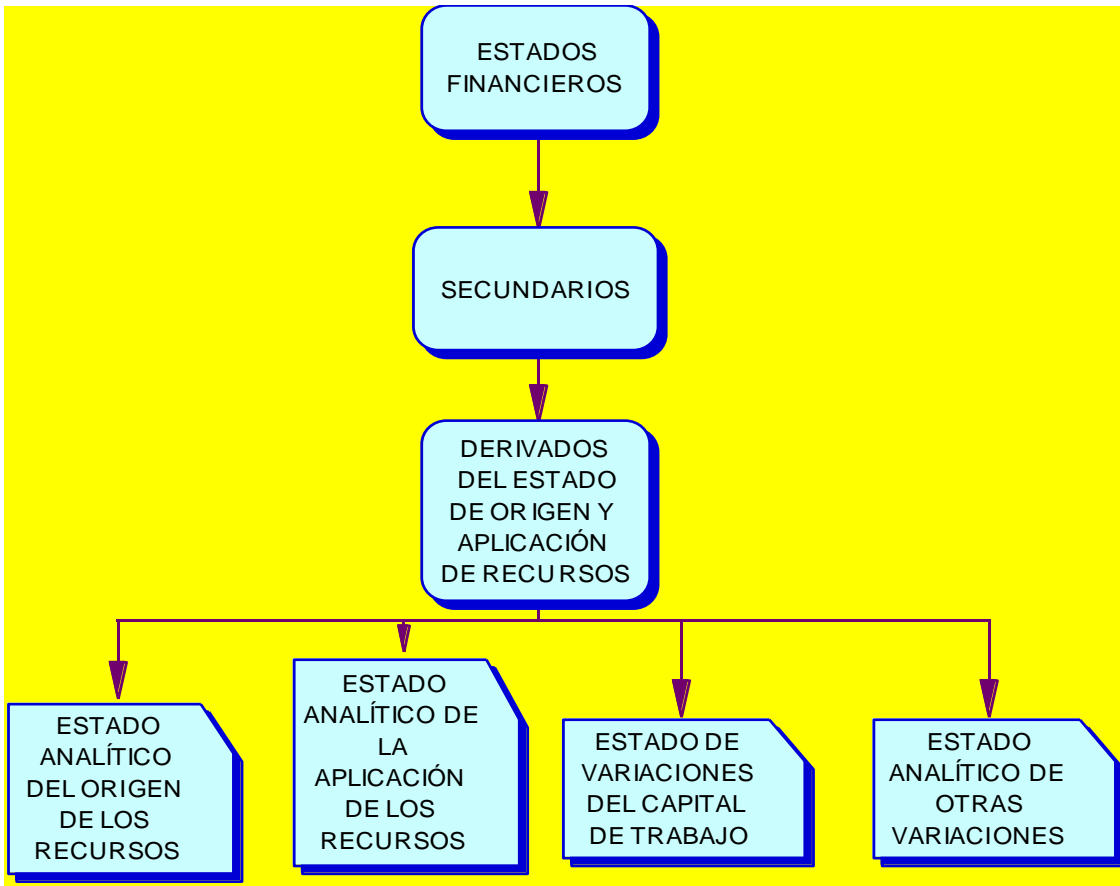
ESTADOS FINANCIEROS

SECUNDARIOS

DERIVADOS DEL ESTADO DE ORIGEN Y APLICACIÓN DE RECURSOS

ESTADO ANALÍTICO DEL ORIGEN DE LOS RECURSOS

ESTADO ANALÍTICO DE LA APLICACIÓN DE LOS RECURSOS

ESTADO DE VARIACIONES DEL CAPITAL DE TRABAJO

ESTADO ANALÍTICO DE OTRAS VARIACIONES